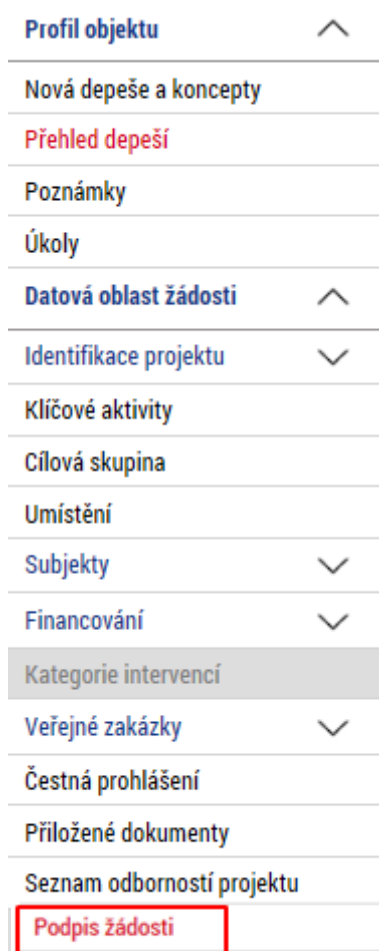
Profil objektu

Nová depeše a koncepty

Přehled depeší

Poznámky

Úkoly

Datová oblast žádosti

Identifikace projektu

Klíčové aktivity

Cílová skupina

Umístění

Subjekty

Financování

Kategorie intervencí

Veřejné zakázky

Čestná prohlášení

Přiložené dokumenty

Seznam odborností projektu

Podpis žádosti